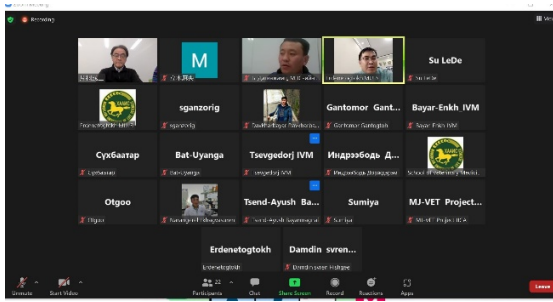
Recording

M

Su LeDe

Su LeDe

sganzorig

sganzorig

Gantomor Gant...

Gantomor Gantogtokh

Bayar-Enkh IVM

Bayar-Enkh IVM

Сүхбаатар

Сүхбаатар

Bat-Uyanga

Tsevgedorj IVM

Tsevgedorj IVM

Индрээбодь Д...

Otgoo

Otgoo

Tsend-Ayush Ba...

Sumiya

Sumiya

MJ-VET Project...

Erdenetogtokh

Erdenetogtokh

Damdin svren...

Unmute

Start Video

Participants 22

Chat

Share Screen

Record

Reactions

Apps

Leave